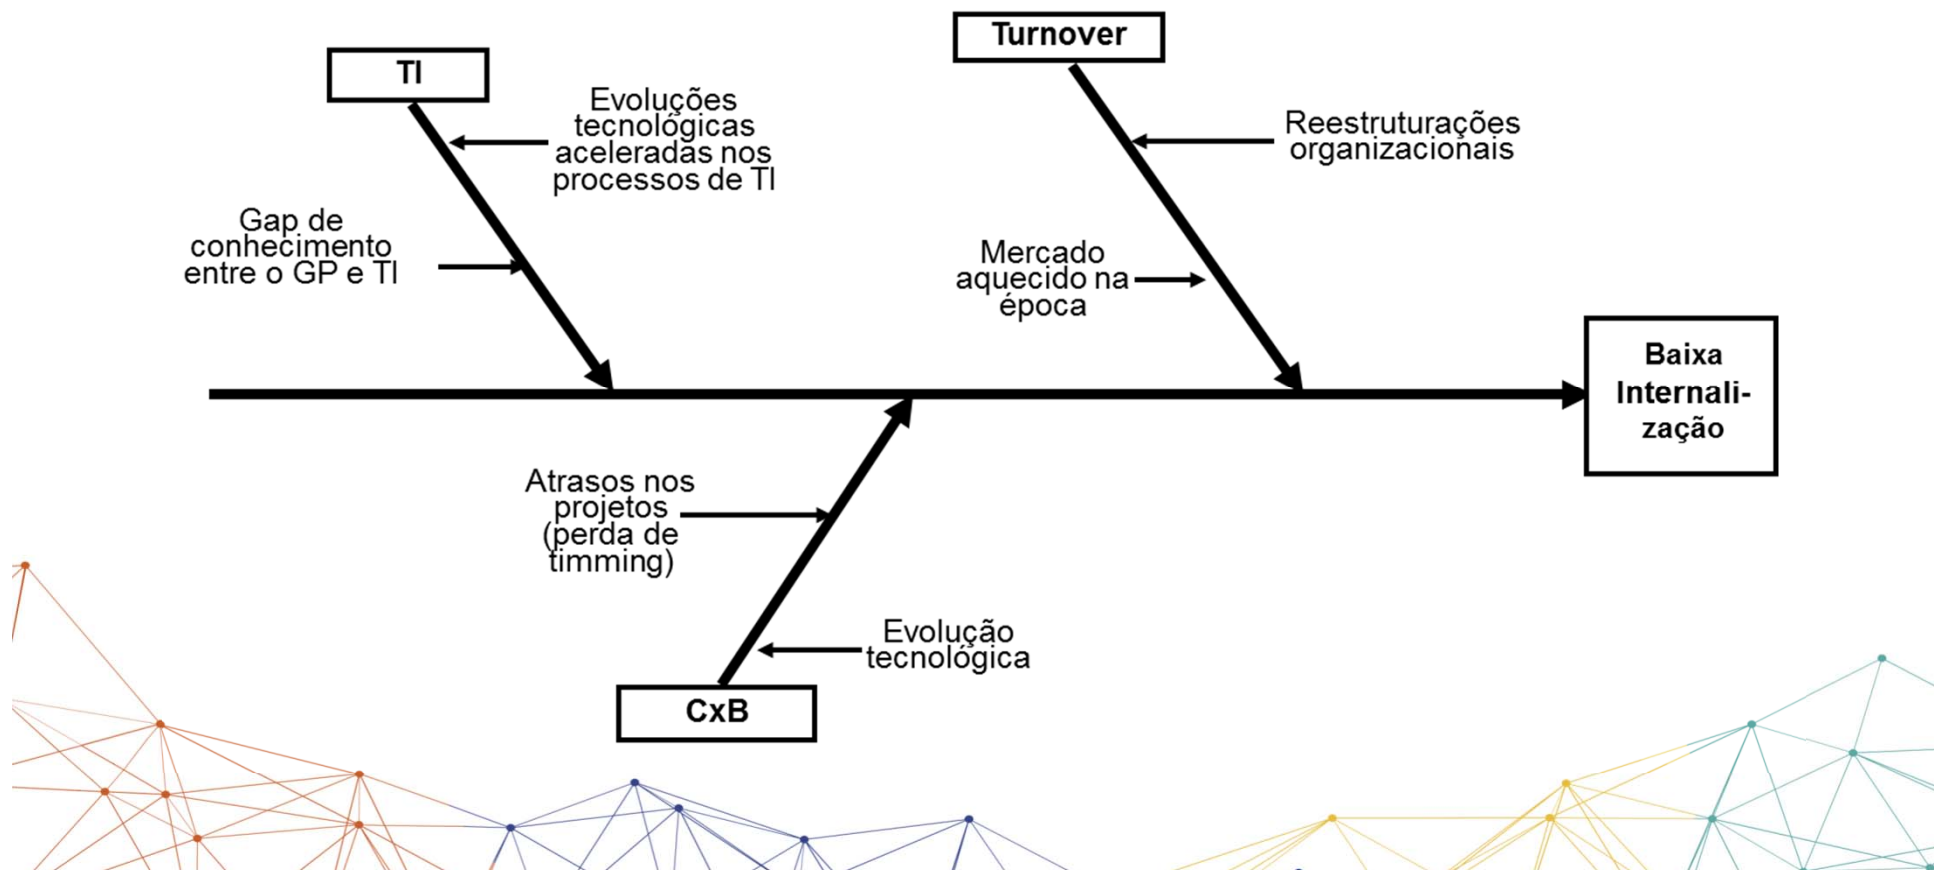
TI

Evoluções tecnológicas aceleradas nos processos de TI

Gap de conhecimento entre o GP e TI

Turnover

Reestruturações organizacionais

Mercado aquecido na época

Baixa Internalização

Atrasos nos projetos (perda de timming)

Evolução tecnológica

CxB